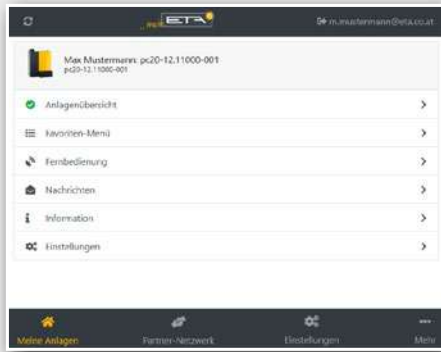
ETA

m.mustermann@eta.co.at

Max Mustermann: pc20-12.11000-001
pc20-12.11000-001

Anlagenübersicht

Favoriten-Menü

Fernbedienung

Nachrichten

Information

Einstellungen

Meine Anlagen

Partner-Netzwerk

Einstellungen

Mehr